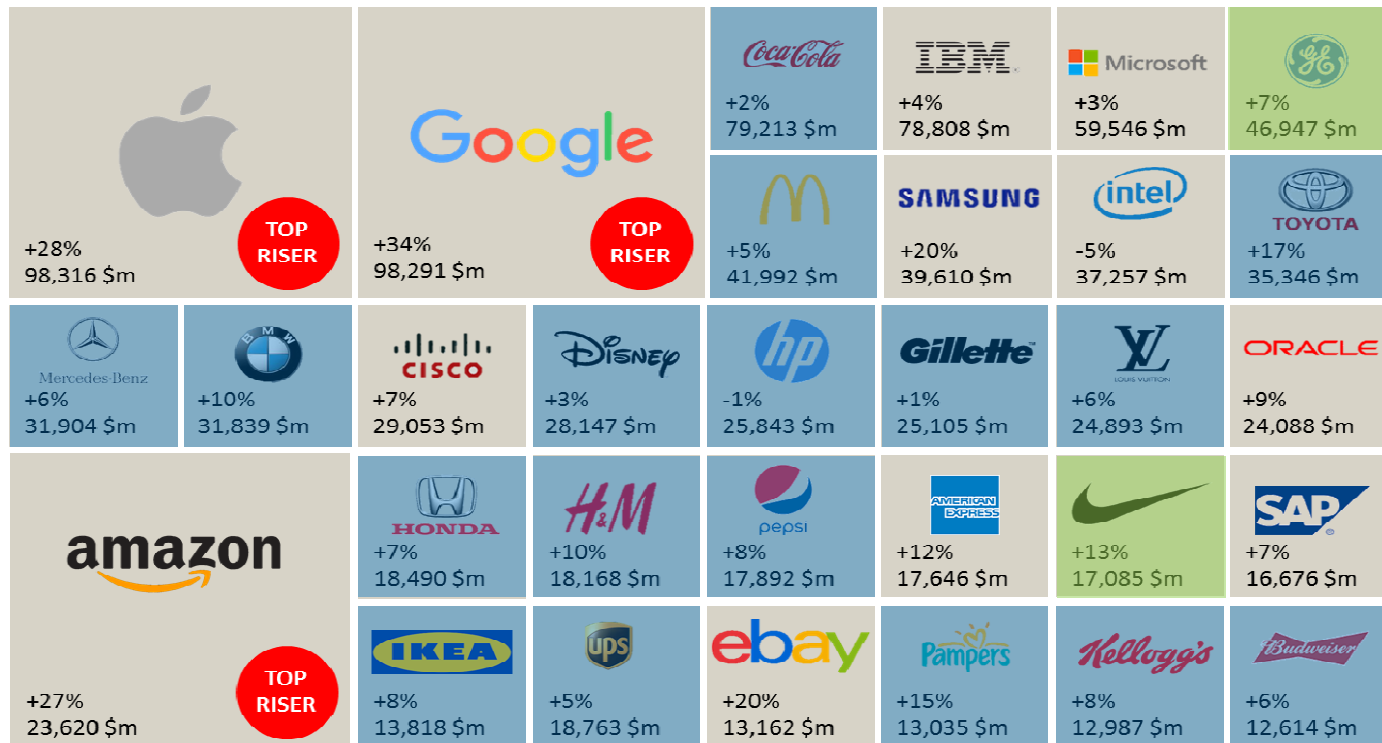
TOP RISER
+28%
98,316 $m

Google
TOP RISER
+34%
98,291 $m

Coca-Cola
+2%
79,213 $m

IBM
+4%
78,808 $m

Microsoft
+3%
59,546 $m

GE
+7%
46,947 $m

+5%
41,992 $m

SAMSUNG
+20%
39,610 $m

intel
-5%
37,257 $m

TOYOTA
+17%
35,346 $m

Mercedes-Benz
+6%
31,904 $m

BMW
+10%
31,839 $m

CISCO
+7%
29,053 $m

Disney
+3%
28,147 $m

hp
-1%
25,843 $m

Gillette
+1%
25,105 $m

LV
LOUIS VUITTON
+6%
24,893 $m

ORACLE
+9%
24,088 $m

amazon
TOP RISER
+27%
23,620 $m

HONDA
+7%
18,490 $m

H&M
+10%
18,168 $m

pepsi
+8%
17,892 $m

AMERICAN EXPRESS
+12%
17,646 $m

+13%
17,085 $m

SAP
+7%
16,676 $m

IKEA
+8%
13,818 $m

ups
+5%
18,763 $m

ebay
+20%
13,162 $m

Pampers
+15%
13,035 $m

Kellogg's
+8%
12,987 $m

Budweiser
+6%
12,614 $m